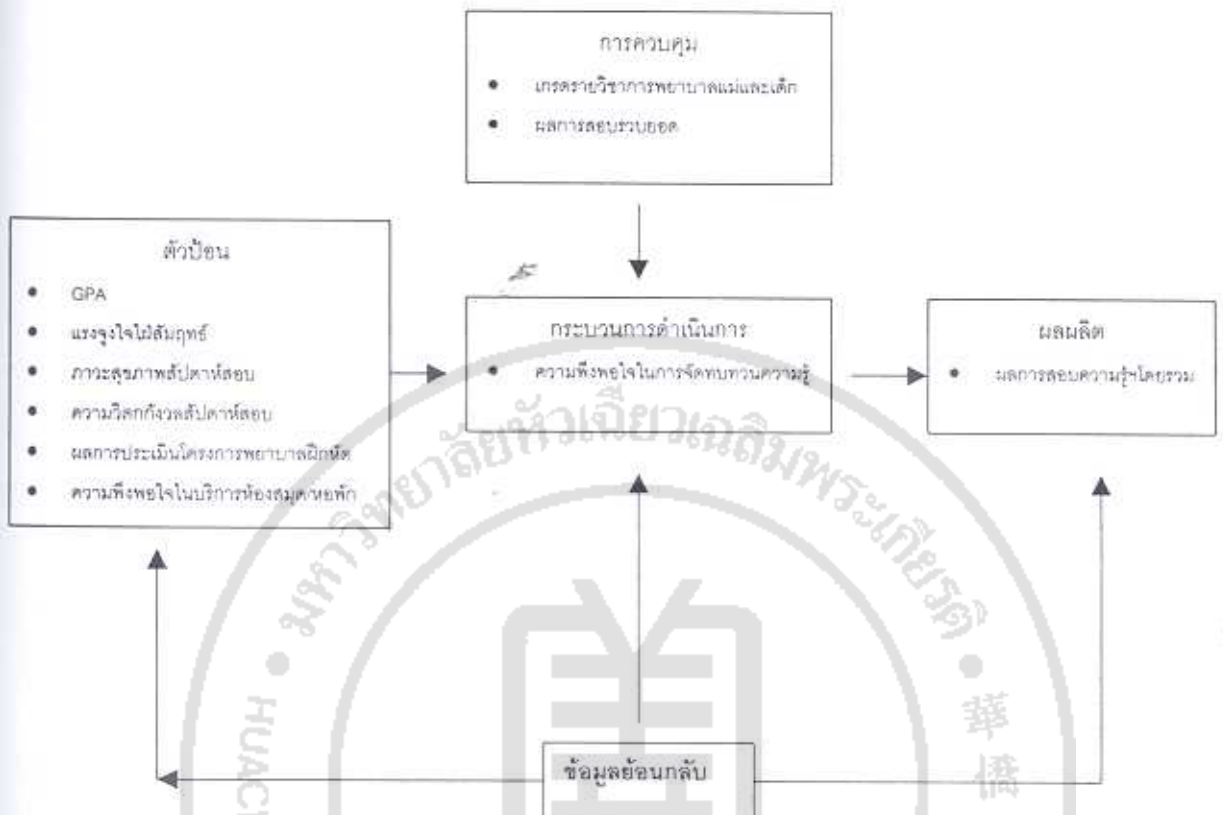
การควบคุม

- เกรดรายวิชาการพยาบาลแม่และเด็ก
- ผลการสอบรวบยอด

ตัวป้อน

- GPA
- แรงจูงใจใฝ่สัมฤทธิ์
- ภาวะสุขภาพสัปดาห์สอบ
- ความวิตกกังวลสัปดาห์สอบ
- ผลการประเมินโครงการพยาบาลฝึกหัด
- ความพึงพอใจในบริการห้องสมุดหอพัก

กระบวนการดำเนินการ

- ความพึงพอใจในการจัดทบทวนความรู้

ผลผลิต

- ผลการสอบความรู้ฯโดยรวม

ข้อมูลย้อนกลับ

มหาวิทยาลัยหัวเฉียวเฉลิมพระเกียรติ

HUAC

華僑